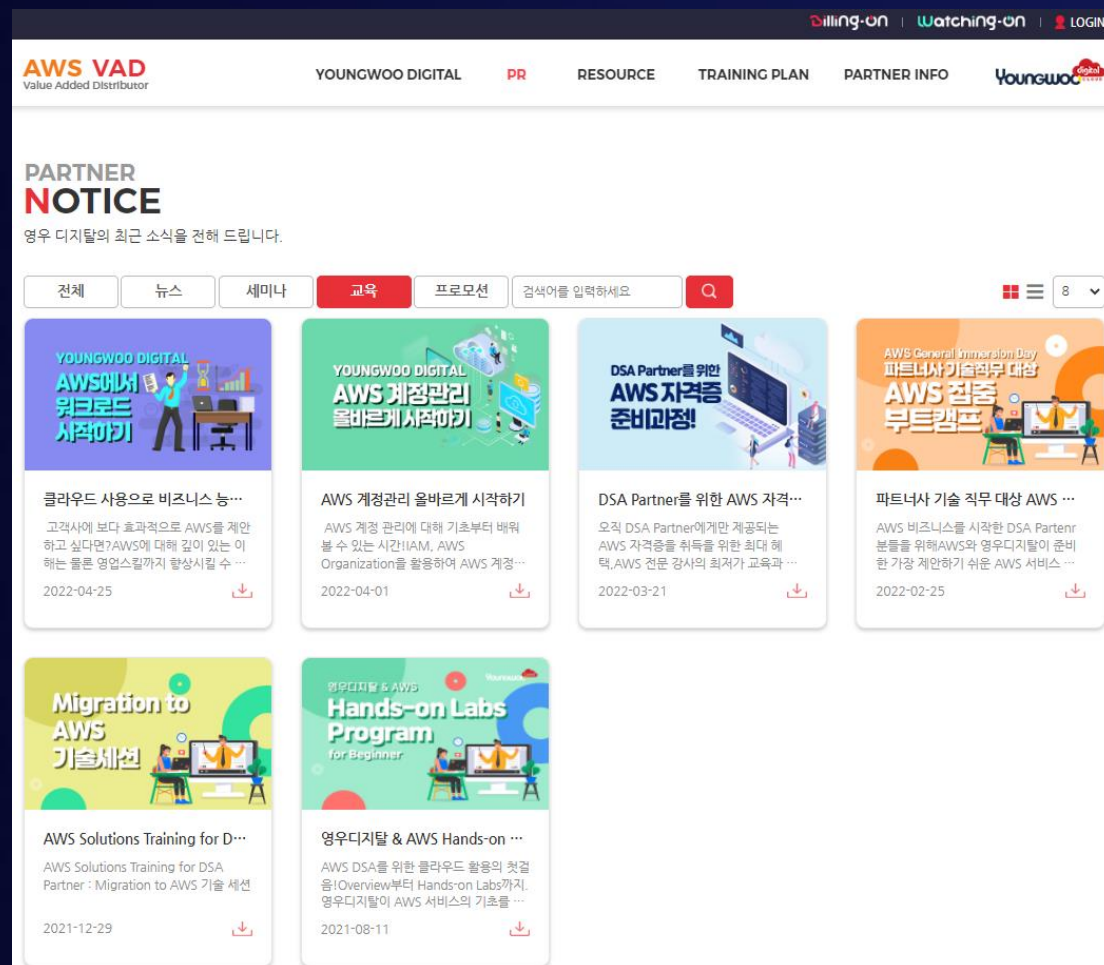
Billing-on | Watching-on | LOGIN

AWS VAD
Value Added Distributor

YOUNGWOO DIGITAL PR RESOURCE TRAINING PLAN PARTNER INFO Youngwoo digital

PARTNER
NOTICE
영우 디지탈의 최근 소식을 전해 드립니다.

전체 뉴스 세미나 교육 프로모션 검색어를 입력하세요 8

YOUNGWOO DIGITAL
AWS에서 워크로드 시작하기

클라우드 사용으로 비즈니스 능…
고객사에 보다 효과적으로 AWS를 제안하고 싶다면?AWS에 대해 깊이 있는 이해는 물론 영업스킬까지 향상시킬 수 …
2022-04-25

YOUNGWOO DIGITAL
AWS 계정관리 올바르게 시작하기

AWS 계정관리 올바르게 시작하기
AWS 계정 관리에 대해 기초부터 배워볼 수 있는 시간!IAM, AWS Organization을 활용하여 AWS 계정…
2022-04-01

DSA Partner를 위한
AWS 자격증 준비과정!

DSA Partner를 위한 AWS 자격…
오직 DSA Partner에게만 제공되는 AWS 자격증을 취득을 위한 최대 혜택,AWS 전문 강사의 최저가 교육과 …
2022-03-21

AWS General Immersion Day
파트너사 기술직무 대상
AWS 집중 부트캠프

파트너사 기술 직무 대상 AWS …
AWS 비즈니스를 시작한 DSA Partenr 분들을 위해AWS와 영우디지탈이 준비한 가장 제안하기 쉬운 AWS 서비스 …
2022-02-25

Migration to AWS
기술세션

AWS Solutions Training for D…
AWS Solutions Training for DSA Partner : Migration to AWS 기술 세션
2021-12-29

영우디지탈 & AWS
Hands-on Labs Program
for Beginner

영우디지탈 & AWS Hands-on …
AWS DSA를 위한 클라우드 활용의 첫걸음!Overview부터 Hands-on Labs까지, 영우디지탈이 AWS 서비스의 기초를 …
2021-08-11